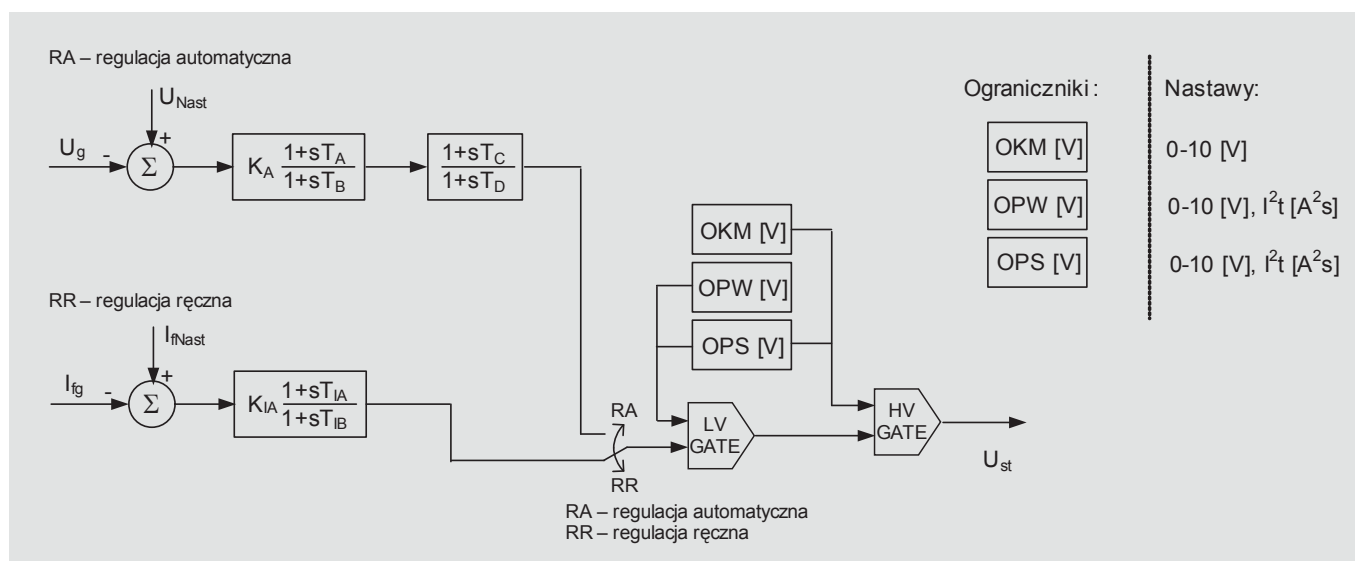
RA – regulacja automatyczna

$U_{Nast}$

+

$U_g$

-

$\Sigma$

$K_A \frac{1+sT_A}{1+sT_B}$

$\frac{1+sT_C}{1+sT_D}$

Ograniczniki :

OKM [V]

OPW [V]

OPS [V]

Nastawy:

0-10 [V]

0-10 [V], $I^2t$ [$A^2s$]

0-10 [V], $I^2t$ [$A^2s$]

OKM [V]

OPW [V]

OPS [V]

RR – regulacja ręczna

$I_{fNast}$

+

$I_{fg}$

-

$\Sigma$

$K_{IA} \frac{1+sT_{IA}}{1+sT_{IB}}$

RA

RR

LV GATE

HV GATE

$U_{st}$

RA – regulacja automatyczna
RR – regulacja ręczna